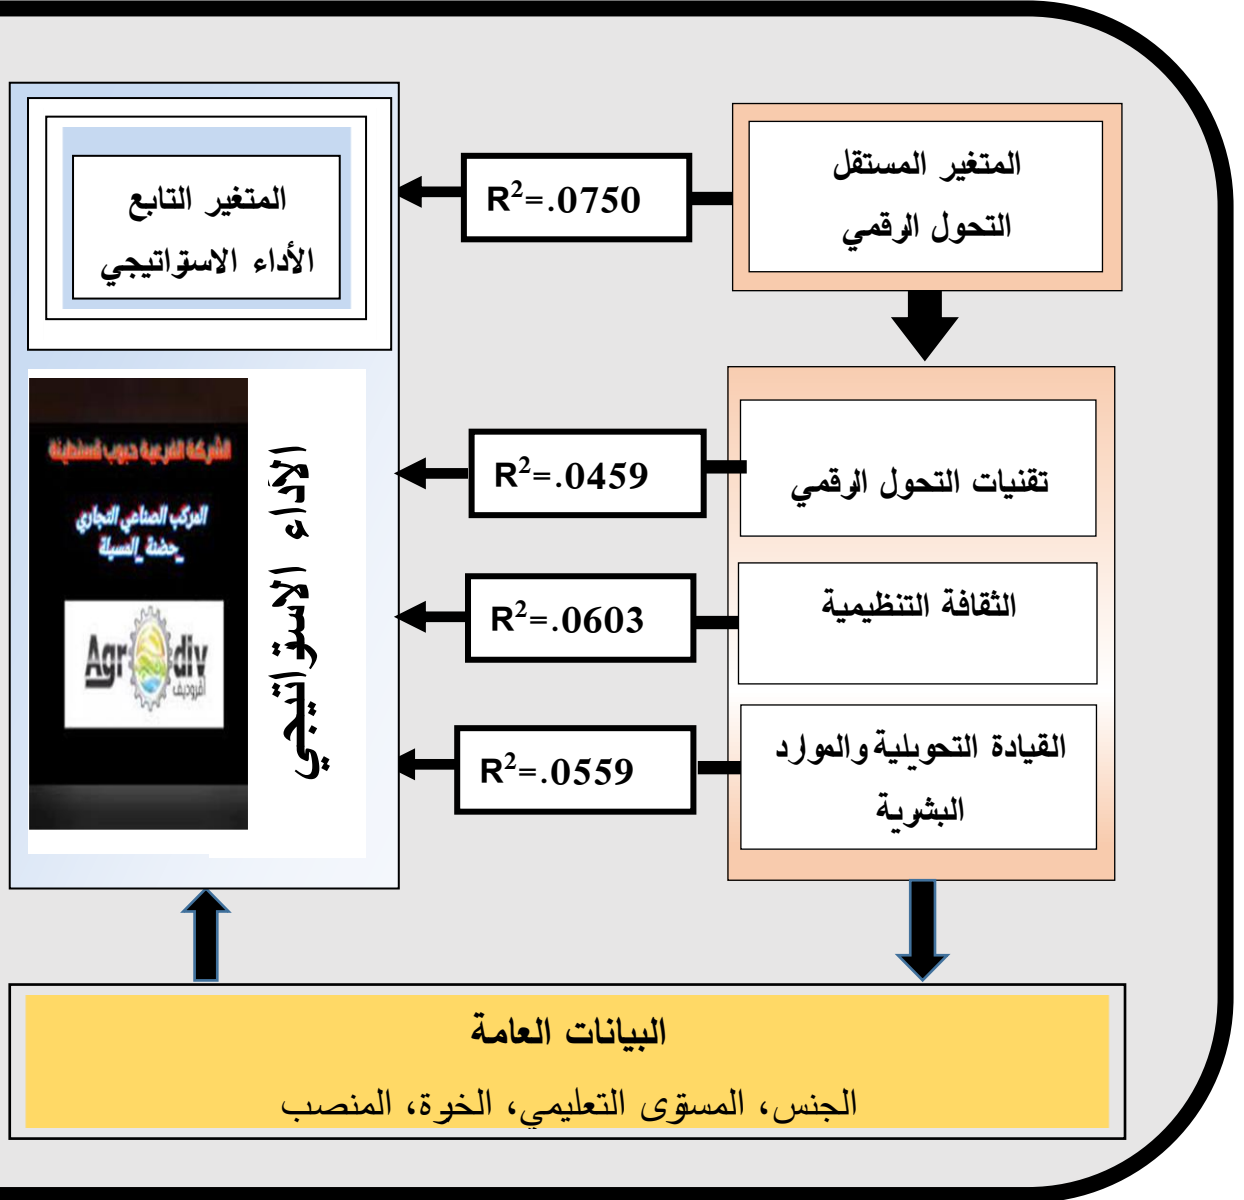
المتغير المستقل
التحول الرقمي

$R^2$=.0750

المتغير التابع
الأداء الاستراتيجي

تقنيات التحول الرقمي

$R^2$=.0459

الثقافة التنظيمية

$R^2$=.0603

القيادة التحويلية والموارد البشرية

$R^2$=.0559

الأداء الاستراتيجي

الشركة الفرعية جنوب قسنطينة
المركب الصناعي التجاري
حضنة المسيلة
Agrodiv
أقروديف

البيانات العامة
الجنس، المسوى التعليمي، الخوة، المنصب